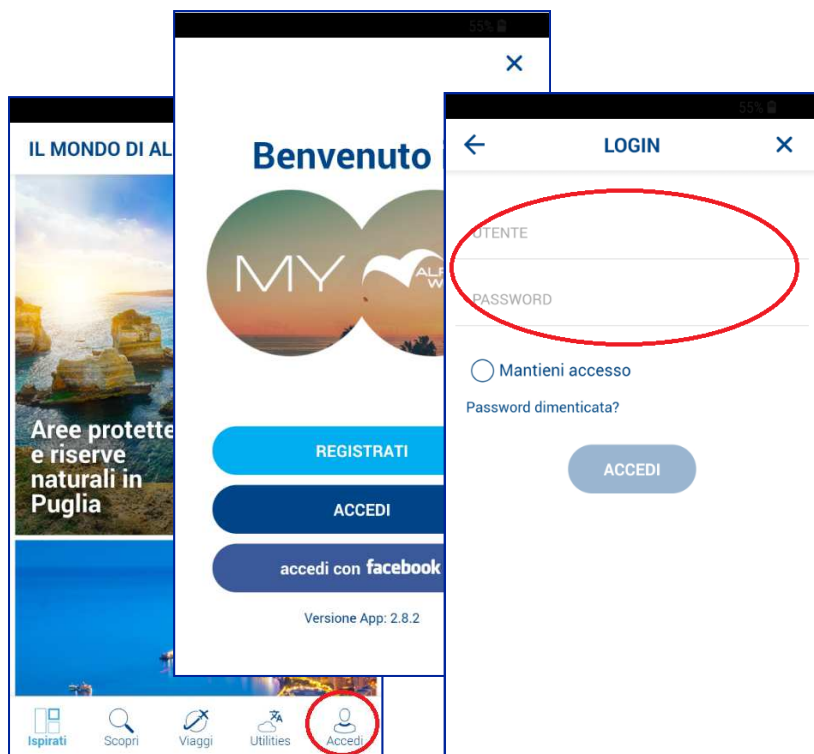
IL MONDO DI AL

Aree protette e riserve naturali in Puglia

Ispirati
Scopri
Viaggi
Utilities
Accedi

55%

Benvenuto

MY

AL
W

REGISTRATI

ACCEDI

accedi con facebook

Versione App: 2.8.2

55%

LOGIN

UTENTE

PASSWORD

Mantieni accesso

Password dimenticata?

ACCEDI